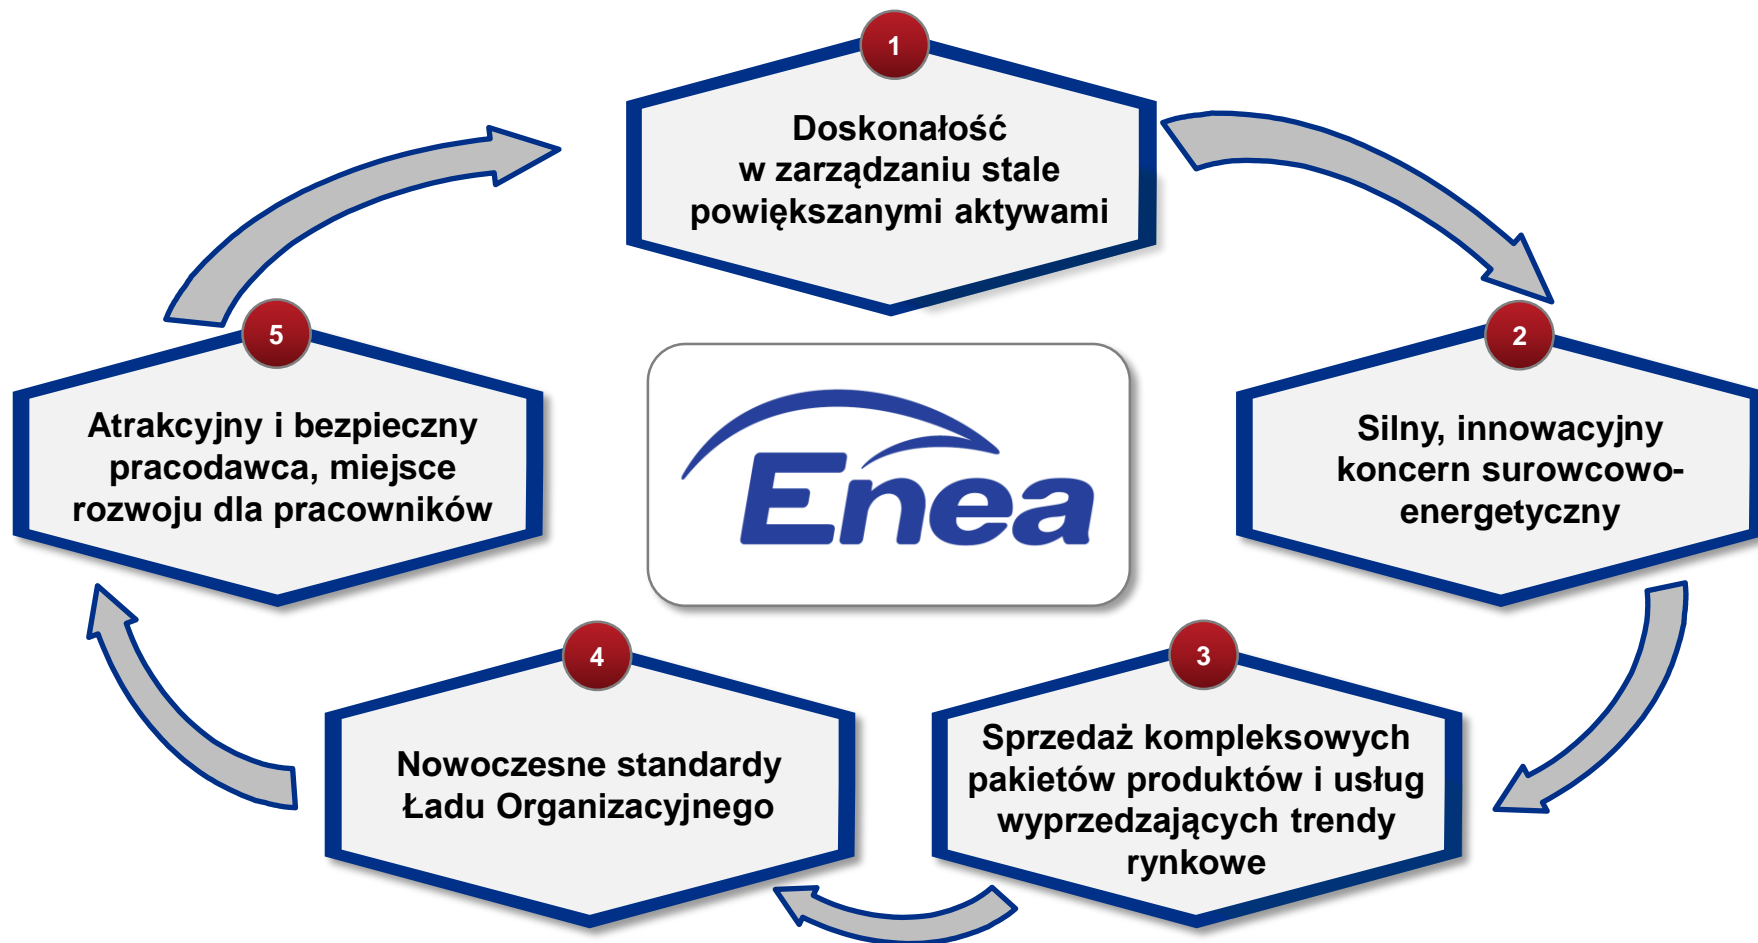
1

Doskonałość w zarządzaniu stale powiększanymi aktywami

2

Silny, innowacyjny koncern surowcowo-energetyczny

3

Sprzedaż kompleksowych pakietów produktów i usług wyprzedzających trendy rynkowe

4

Nowoczesne standardy Ładu Organizacyjnego

5

Atrakcyjny i bezpieczny pracodawca, miejsce rozwoju dla pracowników

Enea